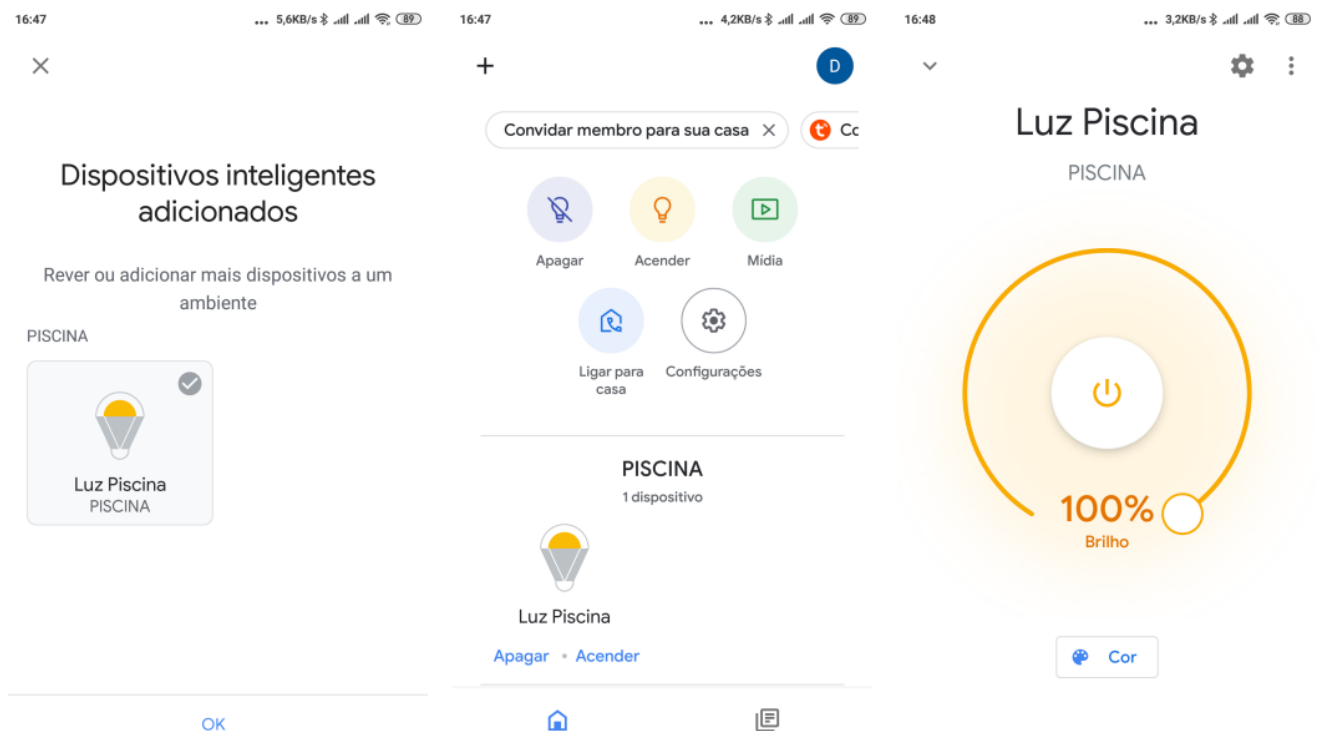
16:47 ... 5,6KB/s 89

Dispositivos inteligentes adicionados

Rever ou adicionar mais dispositivos a um ambiente

PISCINA

Luz Piscina
PISCINA

OK

16:47 ... 4,2KB/s 89

+ D

Convidar membro para sua casa ✕ Co

Apagar Acender Mídia

Ligar para casa Configurações

PISCINA
1 dispositivo

Luz Piscina

Apagar • Acender

16:48 ... 3,2KB/s 88

Luz Piscina

PISCINA

100%
Brilho

Cor